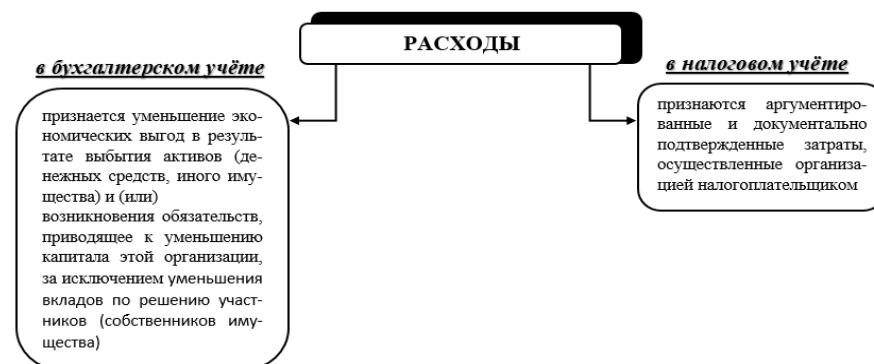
РАСХОДЫ

в бухгалтерском учёте

признается уменьшение экономических выгод в результате выбытия активов (денежных средств, иного имущества) и (или)
возникновения обязательств, приводящее к уменьшению капитала этой организации, за исключением уменьшения вкладов по решению участников (собственников имущества)

в налоговом учёте

признаются аргументированные и документально подтвержденные затраты, осуществленные организацией налогоплательщиком